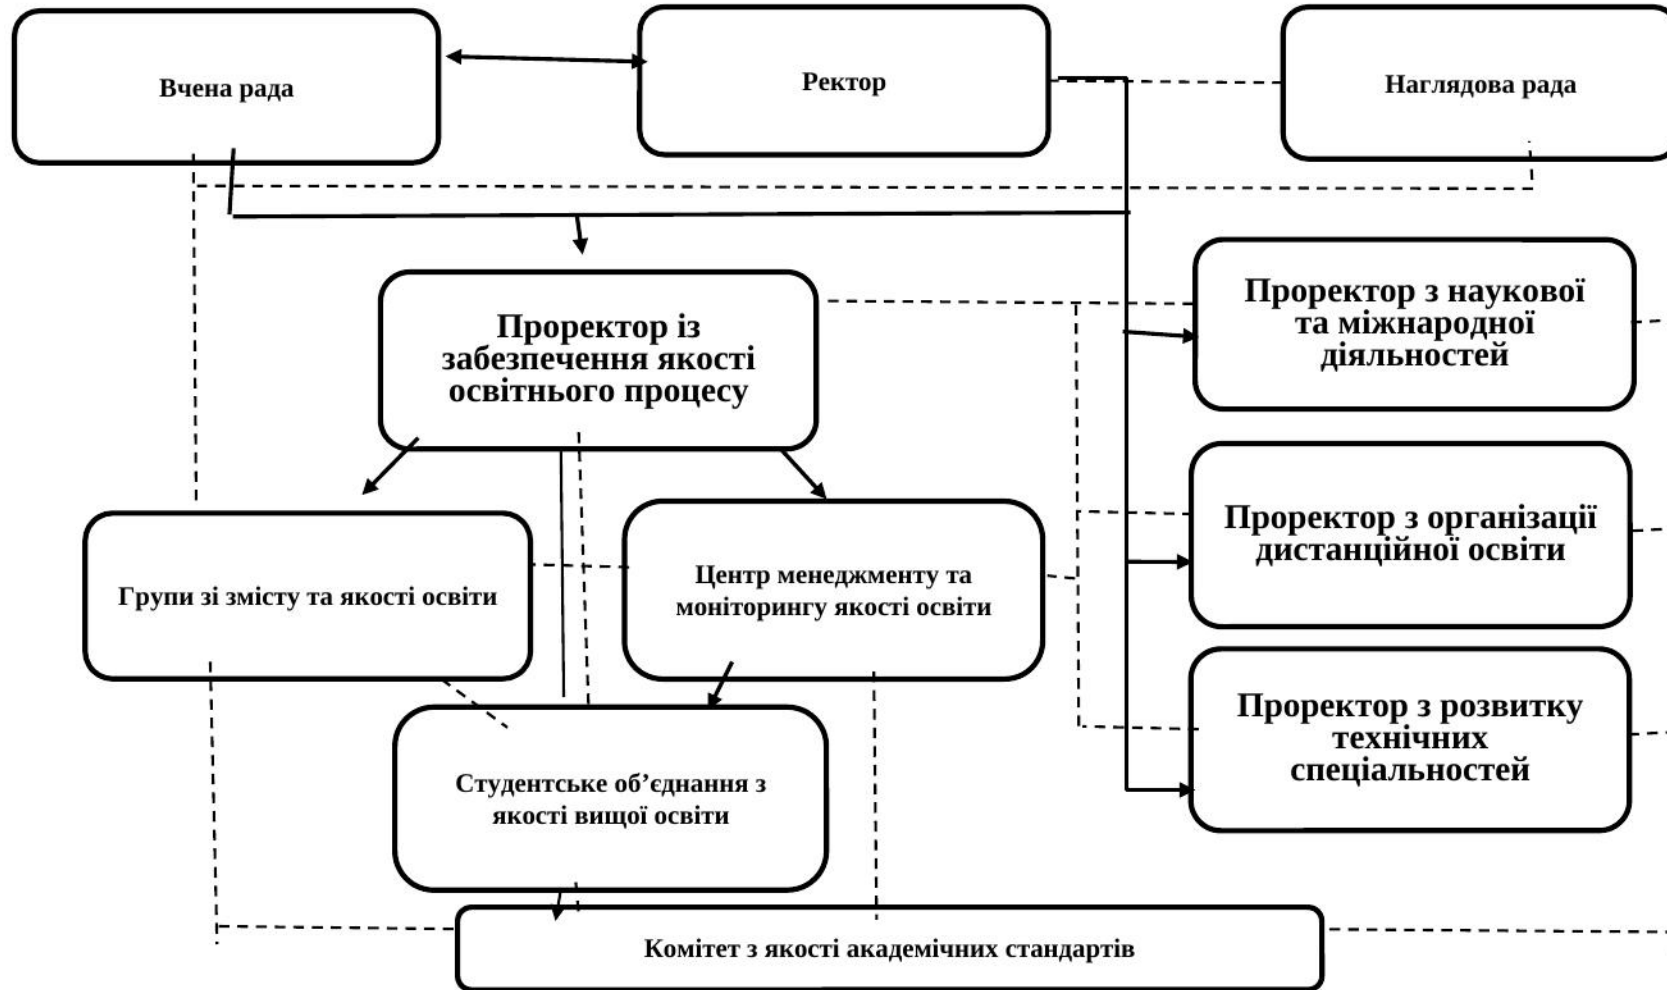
Вчена рада

Ректор

Наглядова рада

Проректор із забезпечення якості освітнього процесу

Проректор з наукової та міжнародної діяльностей

Проректор з організації дистанційної освіти

Групи зі змісту та якості освіти

Центр менеджменту та моніторингу якості освіти

Проректор з розвитку технічних спеціальностей

Студентське об'єднання з якості вищої освіти

Комітет з якості академічних стандартів